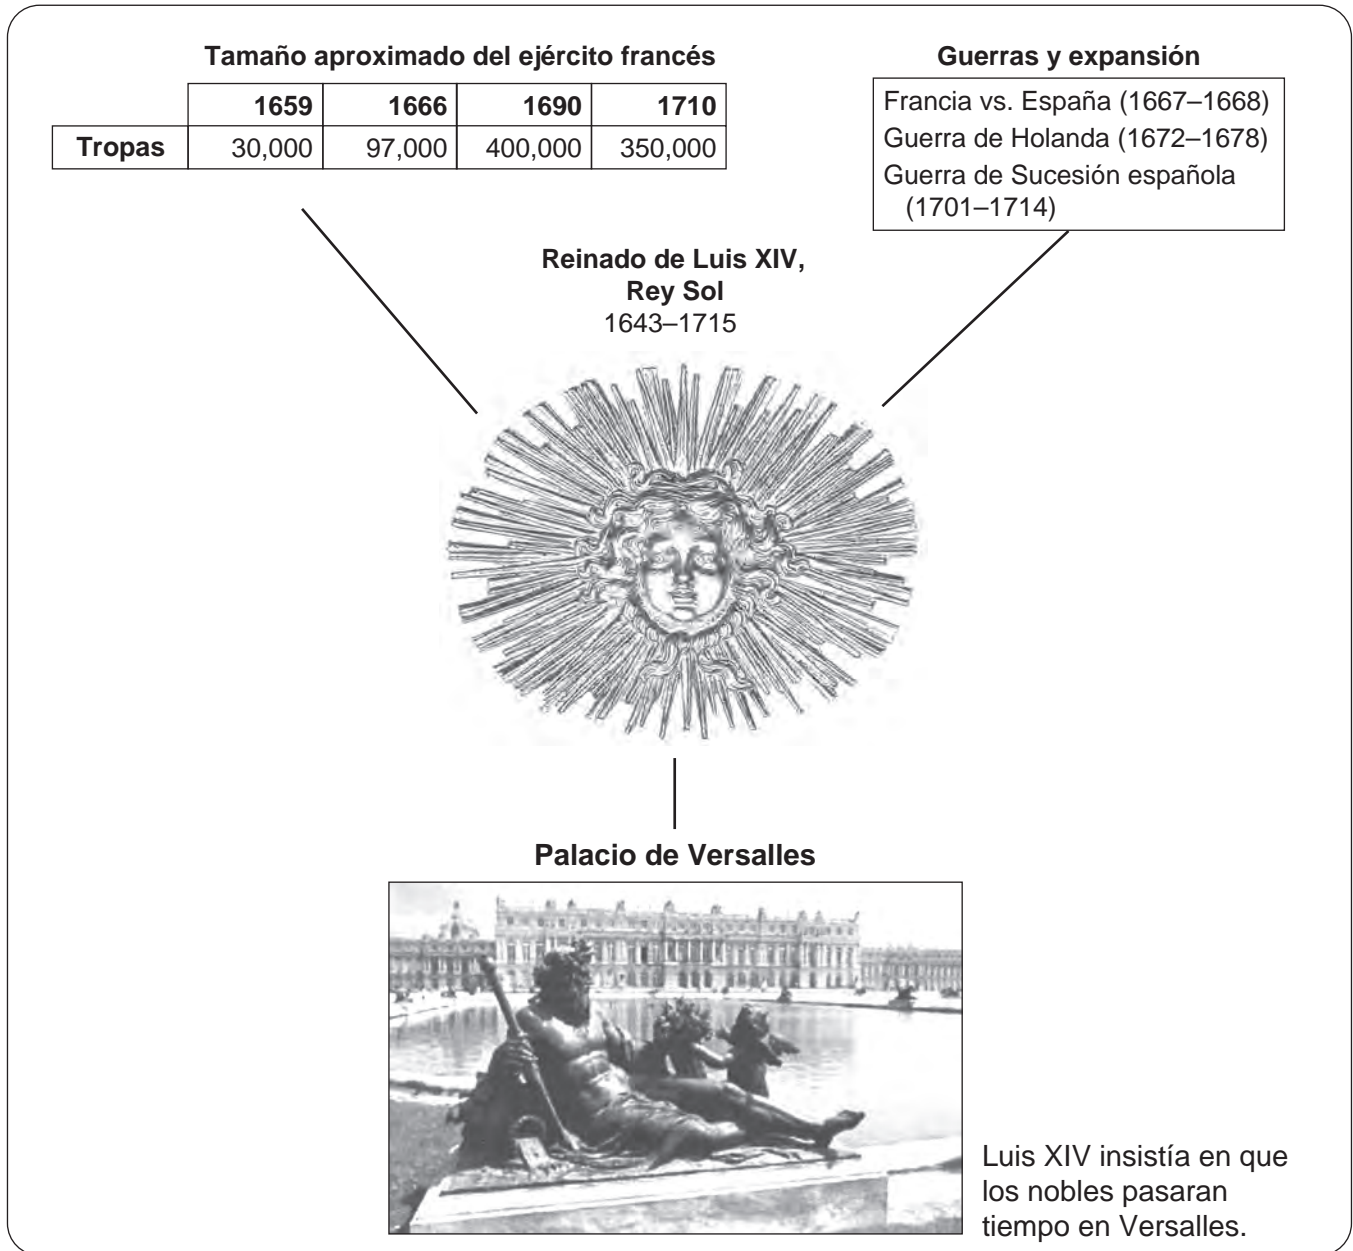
**Tamaño aproximado del ejército francés**

| | 1659 | 1666 | 1690 | 1710 |
|---|---|---|---|---|
| Tropas | 30,000 | 97,000 | 400,000 | 350,000 |

**Guerras y expansión**

Francia vs. España (1667–1668)
Guerra de Holanda (1672–1678)
Guerra de Sucesión española (1701–1714)

**Reinado de Luis XIV, Rey Sol**
1643–1715

**Palacio de Versalles**

Luis XIV insistía en que los nobles pasaran tiempo en Versalles.